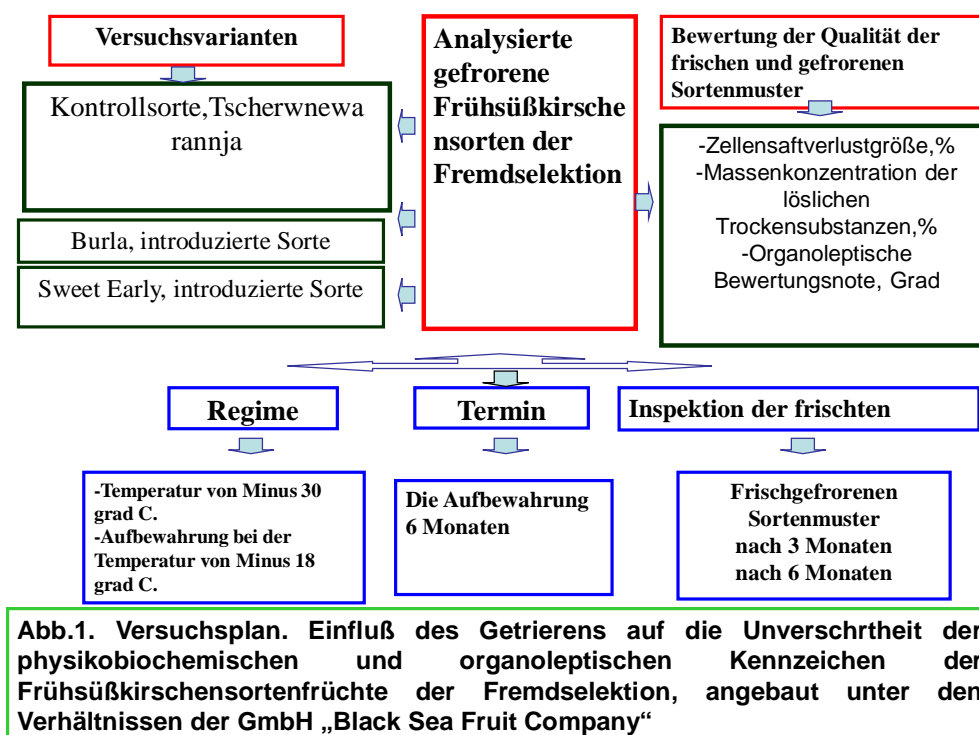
Versuchsvarianten

Analysierte gefrorene Frühsüßkirschensorten der Fremdselektion

Bewertung der Qualität der frischen und gefrorenen Sortenmuster

Kontrollsorte,Tscherwnewarannja

Burla, introduzierte Sorte

Sweet Early, introduzierte Sorte

-Zellensaftverlustgröße,%
-Massenkonzentration der löslichen Trockensubstanzen,%
-Organoleptische Bewertungsnote, Grad

Regime

Termin

Inspektion der frischten

-Temperatur von Minus 30 grad C.
-Aufbewahrung bei der Temperatur von Minus 18 grad C.

Die Aufbewahrung 6 Monaten

Frischgefrorenen Sortenmuster nach 3 Monaten nach 6 Monaten

Abb.1. Versuchsplan. Einfluß des Getrierens auf die Unverschrtheit der physikobiochemischen und organoleptischen Kennzeichen der Frühsüßkirschensortenfrüchte der Fremdselektion, angebaut unter den Verhältnissen der GmbH „Black Sea Fruit Company“